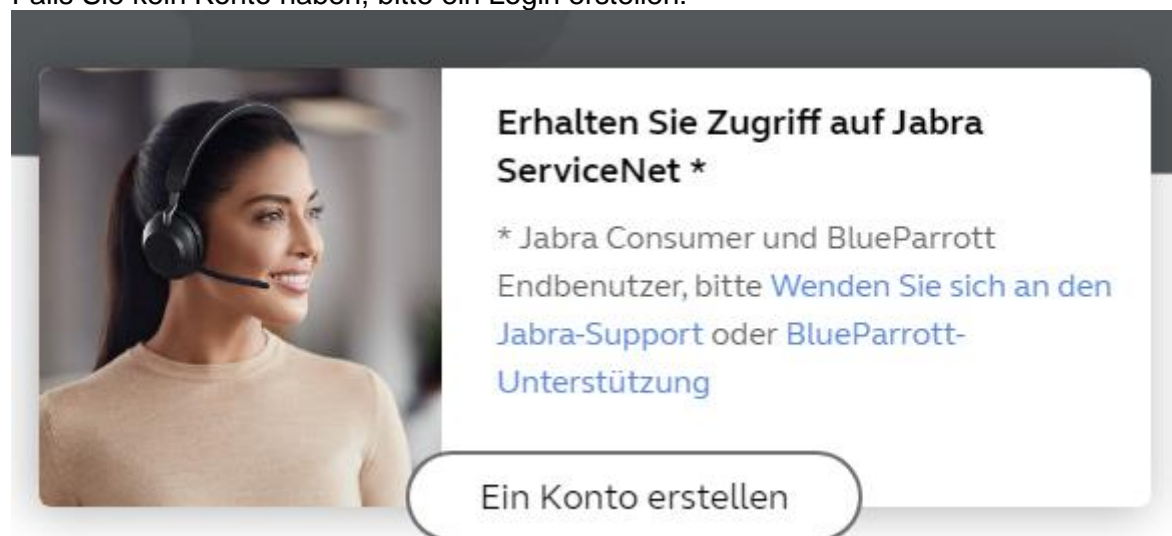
Falls Sie kein Konto haben, bitte ein Login erstellen:

Erhalten Sie Zugriff auf Jabra ServiceNet *

* Jabra Consumer und BlueParrott Endbenutzer, bitte Wenden Sie sich an den Jabra-Support oder BlueParrott-Unterstützung

Ein Konto erstellen